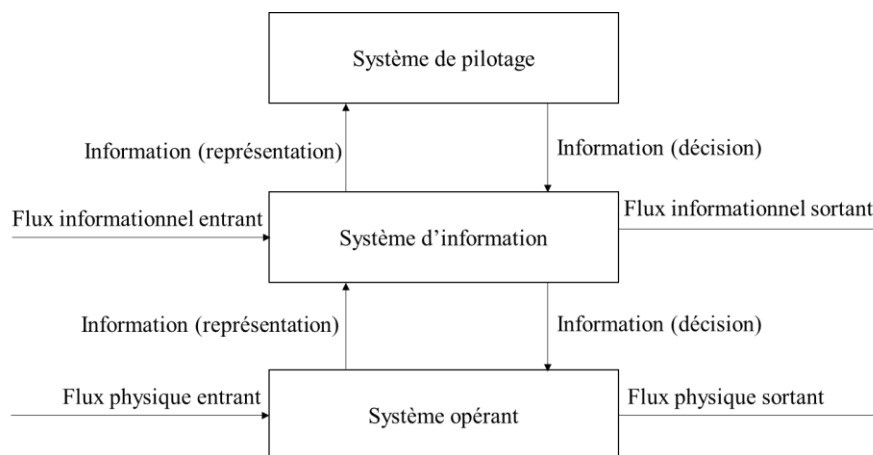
Système de pilotage

Information (représentation)

Information (décision)

Flux informationnel entrant

Système d'information

Flux informationnel sortant

Information (représentation)

Information (décision)

Flux physique entrant

Système opérant

Flux physique sortant